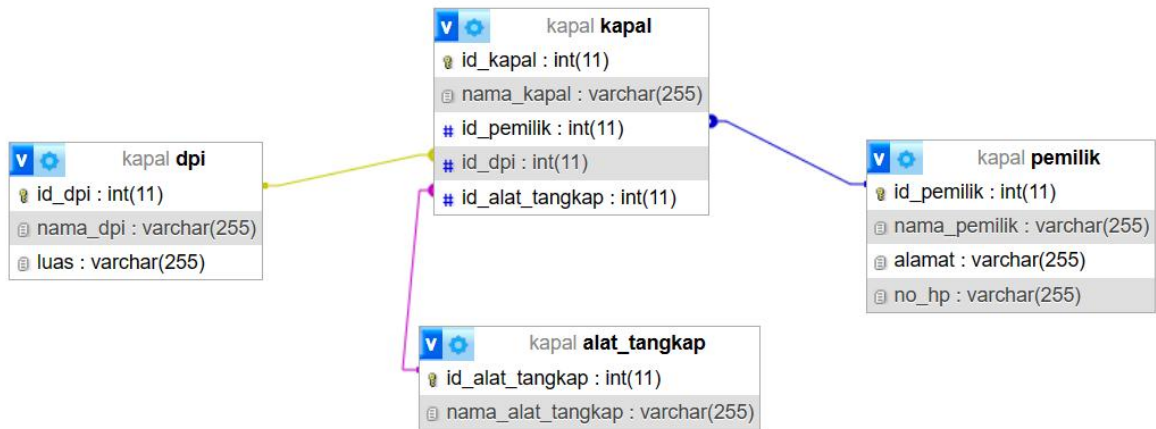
V kapal kapal
id_kapal : int(11)
nama_kapal : varchar(255)
# id_pemilik : int(11)
# id_dpi : int(11)
# id_alat_tangkap : int(11)

V kapal dpi
id_dpi : int(11)
nama_dpi : varchar(255)
luas : varchar(255)

V kapal pemilik
id_pemilik : int(11)
nama_pemilik : varchar(255)
alamat : varchar(255)
no_hp : varchar(255)

V kapal alat_tangkap
id_alat_tangkap : int(11)
nama_alat_tangkap : varchar(255)